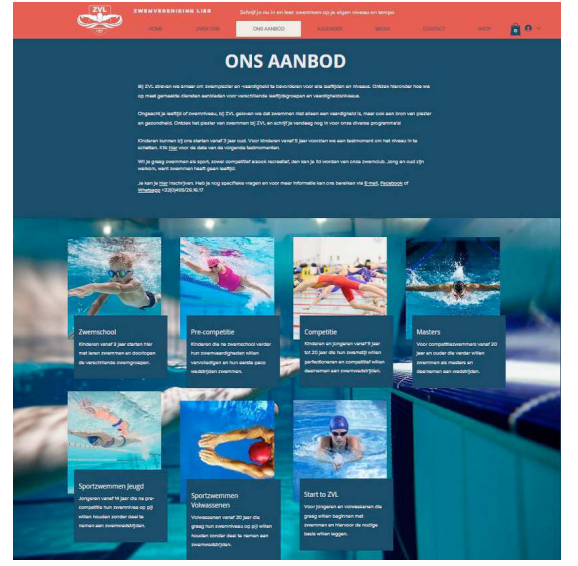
ZVL ZWEMVERENIGING LIER

Schrijf je in en leer zwemmen op je eigen niveau en tempo

HOME
OVER ONS
ONS AANBOD
KALENDER
MEDIA
CONTACT
SHOP

ONS AANBOD

Bij ZVL streven we ernaar om zwemplezier en vaardigheid te bevorderen voor alle leeftijden en niveaus. Ontdek hieronder hoe we op maat gemaakte diensten aanbieden voor verschillende leeftijdsgroepen en vaardigheidsniveaus.

Ongeacht je leeftijd of zwemniveau, bij ZVL geloven we dat zwemmen niet alleen een vaardigheid is, maar ook een bron van plezier en gezondheid. Ontdek het plezier van zwemmen bij ZVL en schrijf je vandaag nog in voor onze diverse programma's!

Kinderen kunnen bij ons starten vanaf 3 jaar oud. Voor kinderen vanaf 5 jaar voorzien we een testmoment om het niveau in te schatten. Klik Hier voor de data van de volgende testmomenten.

Wil je graag zwemmen als sport, zowel competitief alsook recreatief, dan ben je tot worden van onze zwemclub. Jong en oud zijn welkom, want zwemmen heeft geen leeftijd.

Je kan je Hier inschrijven. Heb je nog specifieke vragen en voor meer informatie ben ons bereiken via E-mail, Facebook of Whatsapp +32(0)493/29.16.17

Zwemschool
Kinderen vanaf 3 jaar starten hier met leren zwemmen en doorlopen de verschillende zwemgroepen.

Pre-competitie
Kinderen die na zwemschool verder hun zwemvaardigheden willen verbeteren en hun eerste paar wedstrijden zwemmen.

Competitie
Kinderen en jongeren vanaf 11 jaar tot 20 jaar die hun zwemstijl willen perfectioneren en competitief willen deelnemen aan zwemwedstrijden.

Masters
Voor competitiezwemmers vanaf 20 jaar en ouder die verder willen zwemmen als masters en deelnemen aan wedstrijden.

Sportzwemmen Jeugd
Jongeren vanaf 14 jaar die na pre-competitie hun zwemniveau op pijl willen houden zonder deel te nemen aan zwemwedstrijden.

Sportzwemmen Volwassenen
Volwassenen vanaf 20 jaar die graag hun zwemniveau op pijl willen houden zonder deel te nemen aan zwemwedstrijden.

Start to ZVL
Voor jongeren en volwassenen die graag willen beginnen met zwemmen en hiervoor de nodige basis willen leggen.